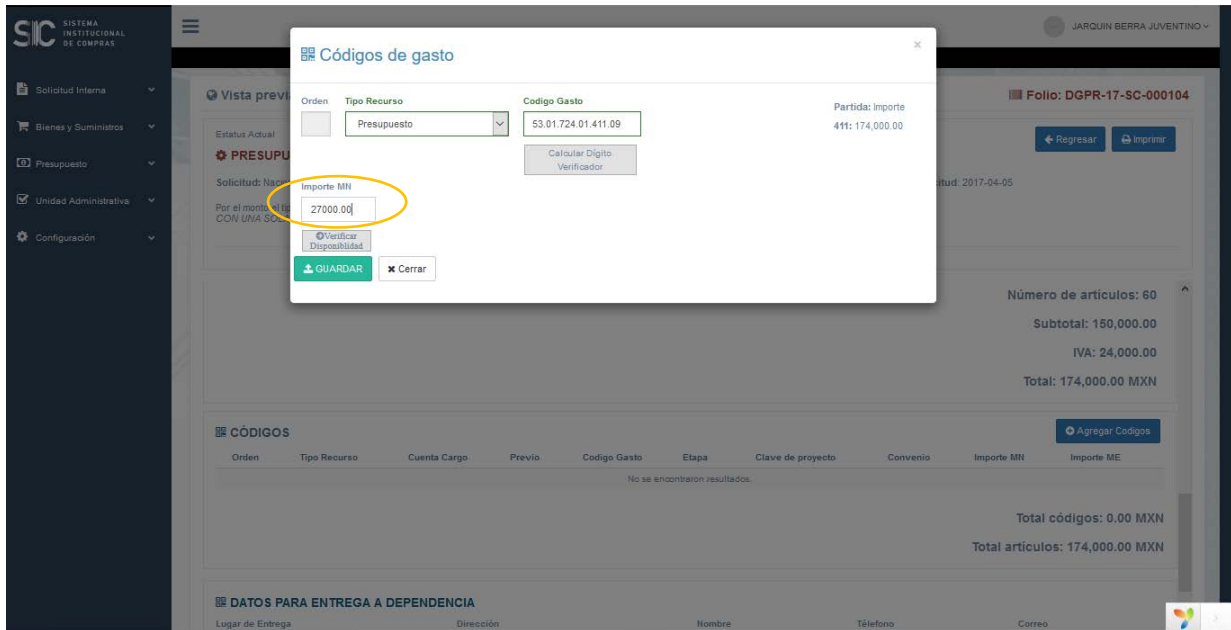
SIC SISTEMA INSTITUCIONAL DE COMPRAS

Solicitud Interna
Bienes y Suministros
Presupuesto
Unidad Administrativa
Configuración

JARQUIN BERRA JUVENTINO

Vista previ

Folio: DGPR-17-SC-000104

Estatus Actual
PRESUPU

Regresar
Imprimir

Solicitud: Nacio
itud: 2017-04-05

Por el monto el tip
CON UNA SO

Códigos de gasto

Orden
Tipo Recurso
Presupuesto
Codigo Gasto
53.01.724.01.411.09
Calcular Dígito Verificador
Partida: Importe
411: 174,000.00

Importe MN
27000.00
Verificar Disponibilidad
GUARDAR
Cerrar

Número de artículos: 60
Subtotal: 150,000.00
IVA: 24,000.00
Total: 174,000.00 MXN

CÓDIGOS
Agregar Codigos

| Orden | Tipo Recurso | Cuenta Cargo | Previo | Codigo Gasto | Etapa | Clave de proyecto | Convenio | Importe MN | Importe ME |
|---|---|---|---|---|---|---|---|---|---|
| No se encontraron resultados. | | | | | | | | | |

Total códigos: 0.00 MXN
Total artículos: 174,000.00 MXN

DATOS PARA ENTREGA A DEPENDENCIA
Lugar de Entrega
Dirección
Nombre
Teléfono
Correo